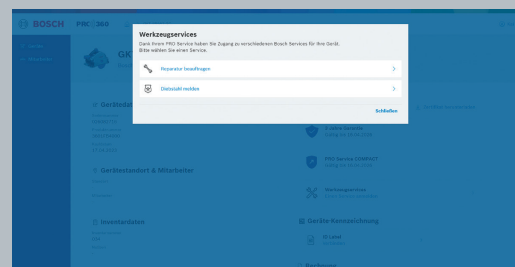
BOSCH PRO 360

Werkzeugservices
Dank Ihrem PRO Service haben Sie Zugang zu verschiedenen Bosch Services für Ihr Gerät. Bitte wählen Sie einen Service.

Reparatur beauftragen

Diebstahl melden

Schließen

GR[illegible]

Gerätedat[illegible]

Gerätestandort & Mitarbeiter

Inventardaten

3 Jahre Garantie

PRO Service COMPACT

Werkzeugservices

Geräte-Kennzeichnung

ID Label

Rechnung